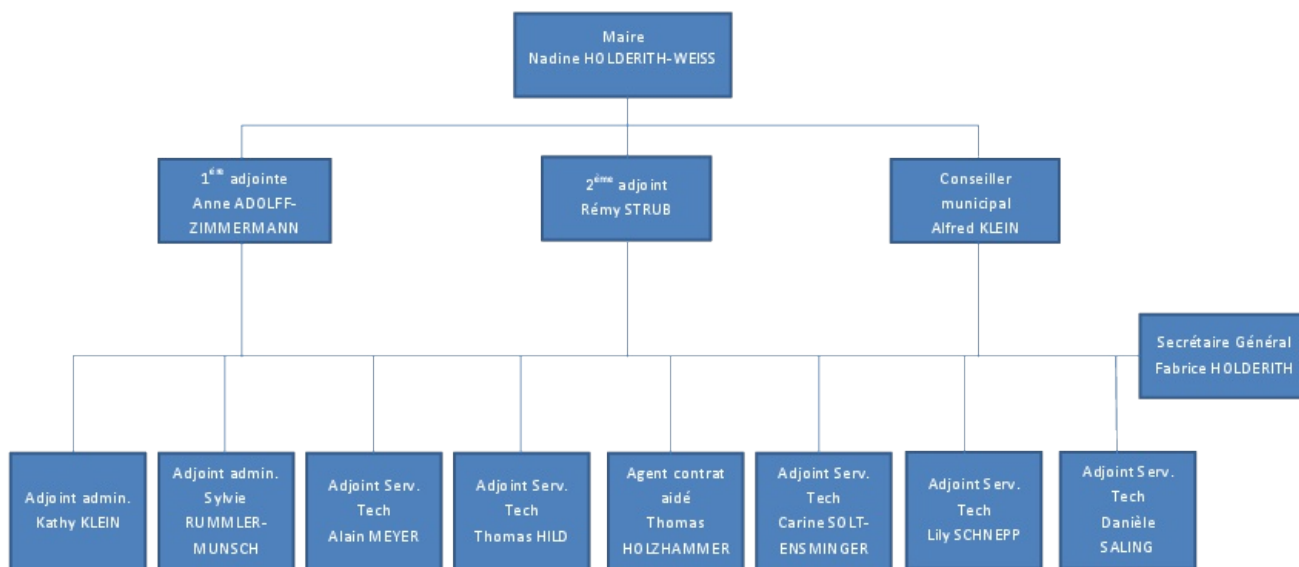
Maire
Nadine HOLDERITH-WEISS

1$^{ème}$ adjointe
Anne ADOLFF-ZIMMERMANN

2$^{ème}$ adjoint
Rémy STRUB

Conseiller municipal
Alfred KLEIN

Secrétaire Général
Fabrice HOLDERITH

Adjoint admin.
Kathy KLEIN

Adjoint admin.
Sylvie RUMMLER-MUNSCH

Adjoint Serv. Tech
Alain MEYER

Adjoint Serv. Tech
Thomas HILD

Agent contrat aidé
Thomas HOLZHAMMER

Adjoint Serv. Tech
Carine SOLT-ENSMINGER

Adjoint Serv. Tech
Lily SCHNEPP

Adjoint Serv. Tech
Danièle SALING